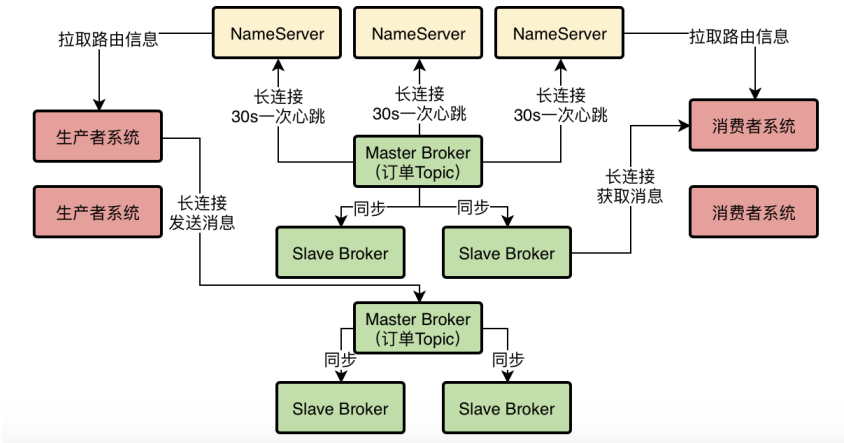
拉取路由信息

NameServer

NameServer

NameServer

拉取路由信息

长连接
30s一次心跳

长连接
30s一次心跳

长连接
30s一次心跳

生产者系统

消费者系统

Master Broker
（订单Topic）

长连接
获取消息

生产者系统

长连接
发送消息

同步

同步

消费者系统

Slave Broker

Slave Broker

Master Broker
（订单Topic）

同步

同步

Slave Broker

Slave Broker